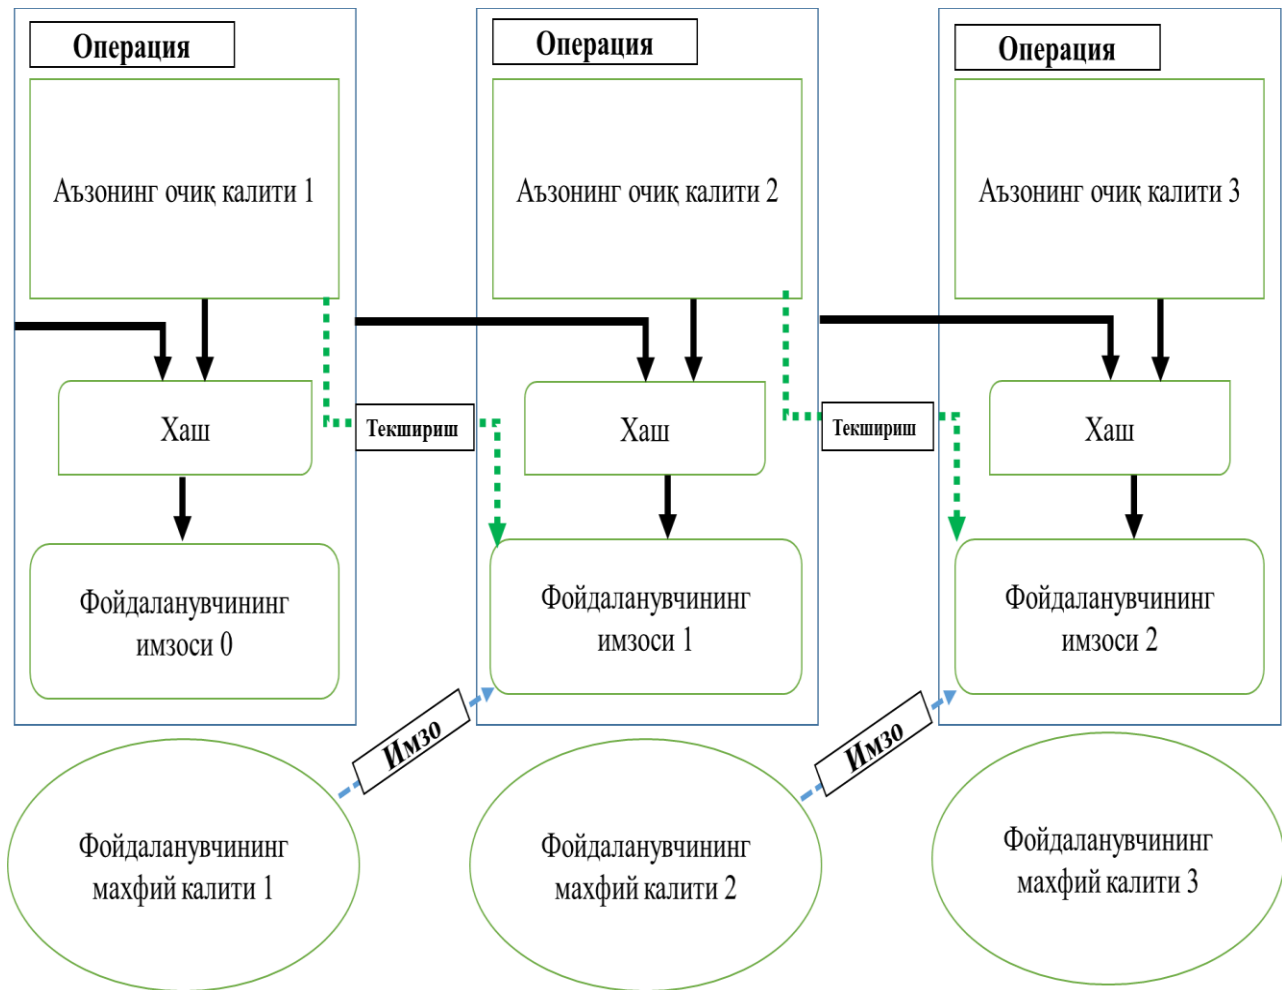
Операция

Аъзонинг очиқ калити 1

Хаш

Фойдаланувчининг имзоси 0

Операция

Аъзонинг очиқ калити 2

Хаш

Фойдаланувчининг имзоси 1

Операция

Аъзонинг очиқ калити 3

Хаш

Фойдаланувчининг имзоси 2

Текшириш

Текшириш

Имзо

Имзо

Фойдаланувчининг махфий калити 1

Фойдаланувчининг махфий калити 2

Фойдаланувчининг махфий калити 3